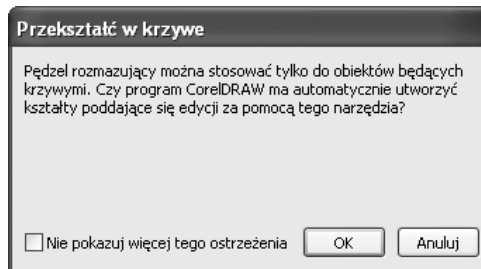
Przekształć w krzywe

Pędzel rozmazujący można stosować tylko do obiektów będących krzywymi. Czy program CorelDRAW ma automatycznie utworzyć kształty poddające się edycji za pomocą tego narzędzia?

Nie pokazuj więcej tego ostrzeżenia

OK

Anuluj